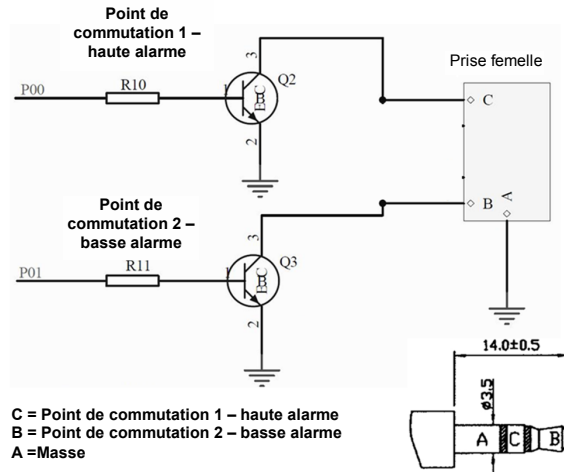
Point de commutation 1 – haute alarme

Prise femelle

P00
R10
Q2
3
1
2
BEC

C
B
A

Point de commutation 2 – basse alarme

P01
R11
Q3
3
1
2
BEC

14.0±0.5

ø3.5

A
C
B

C = Point de commutation 1 – haute alarme
B = Point de commutation 2 – basse alarme
A =Masse